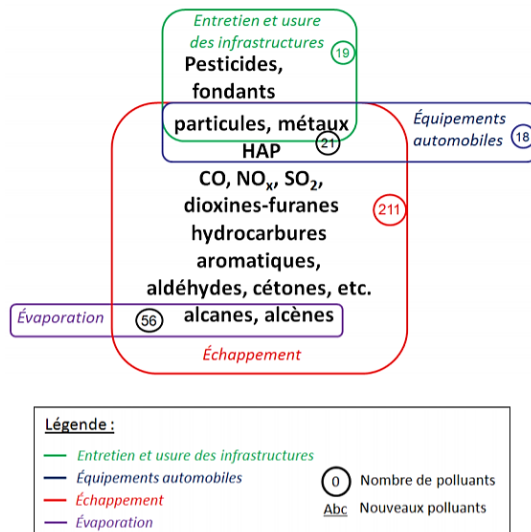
Entretien et usure des infrastructures 19

Pesticides, fondants

particules, métaux

Équipements automobiles 18

HAP 21

CO, $NO_x$, $SO_2$, dioxines-furanes hydrocarbures aromatiques, aldéhydes, cétones, etc.

211

Évaporation 56 alcanes, alcènes

Échappement

Légende :

Entretien et usure des infrastructures

Équipements automobiles

Échappement

Évaporation

0 Nombre de polluants

Abc Nouveaux polluants